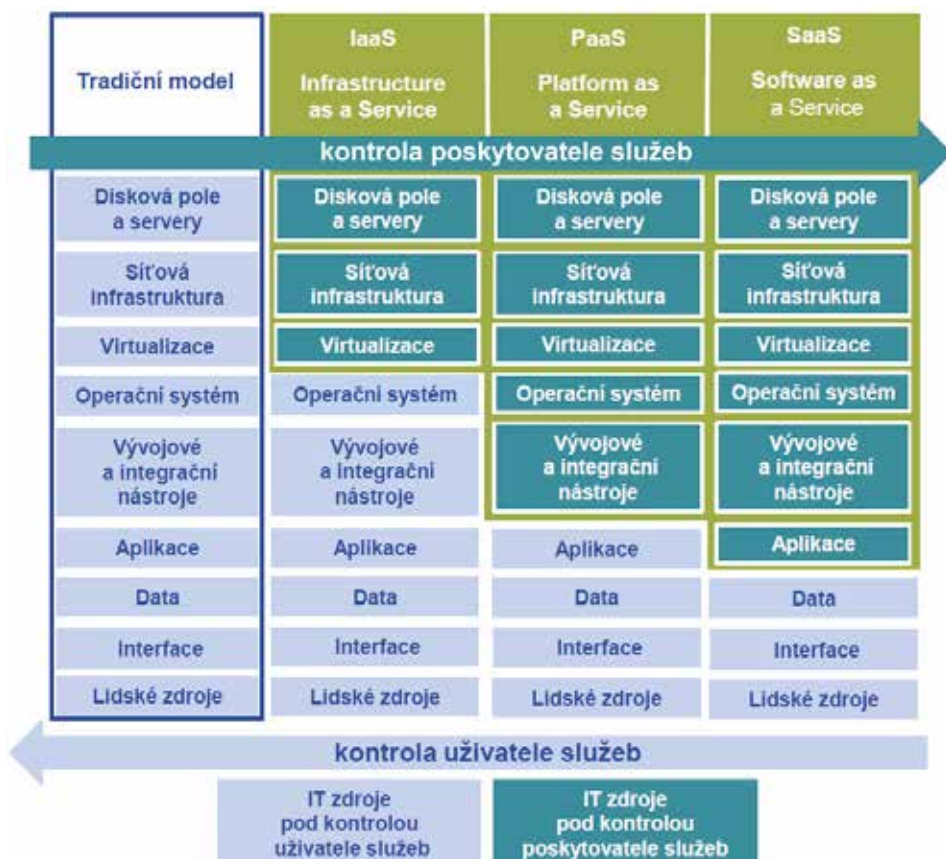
| Tradiční model | IaaS Infrastructure as a Service | PaaS Platform as a Service | SaaS Software as a Service |
|---|---|---|---|

kontrola poskytovatele služeb

| Tradiční model | IaaS | PaaS | SaaS |
|---|---|---|---|
| Disková pole a servery | Disková pole a servery | Disková pole a servery | Disková pole a servery |
| Síťová infrastruktura | Síťová infrastruktura | Síťová infrastruktura | Síťová infrastruktura |
| Virtualizace | Virtualizace | Virtualizace | Virtualizace |
| Operační systém | Operační systém | Operační systém | Operační systém |
| Vývojové a integrační nástroje | Vývojové a integrační nástroje | Vývojové a integrační nástroje | Vývojové a integrační nástroje |
| Aplikace | Aplikace | Aplikace | Aplikace |
| Data | Data | Data | Data |
| Interface | Interface | Interface | Interface |
| Lidské zdroje | Lidské zdroje | Lidské zdroje | Lidské zdroje |

kontrola uživatele služeb

IT zdroje pod kontrolou uživatele služeb

IT zdroje pod kontrolou poskytovatele služeb